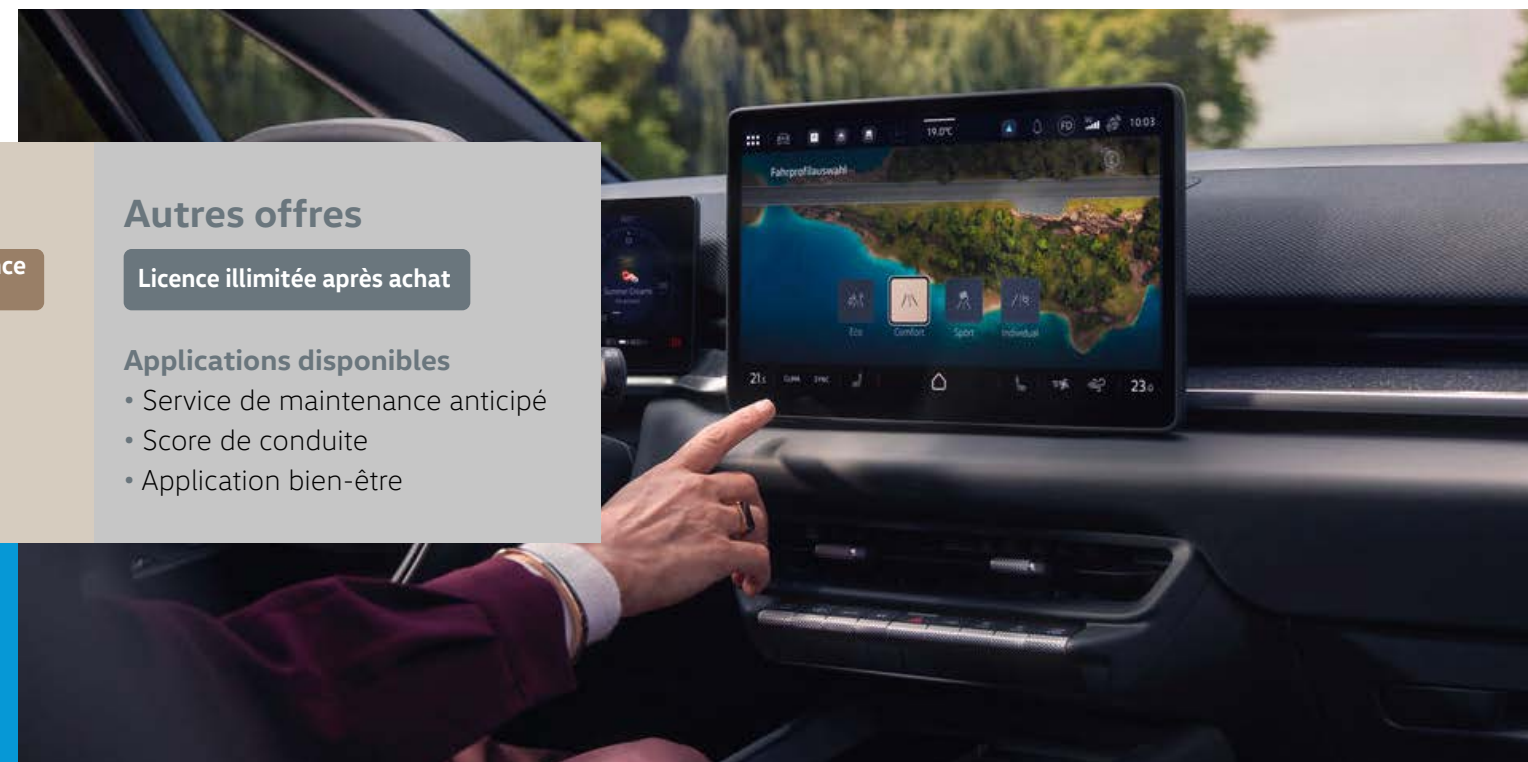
ce

Autres offres

Licence illimitée après achat

Applications disponibles
• Service de maintenance anticipé
• Score de conduite
• Application bien-être

19.0°C 10:03

Fahrprofilauswahl

Eco Comfort Sport Individual

21 23